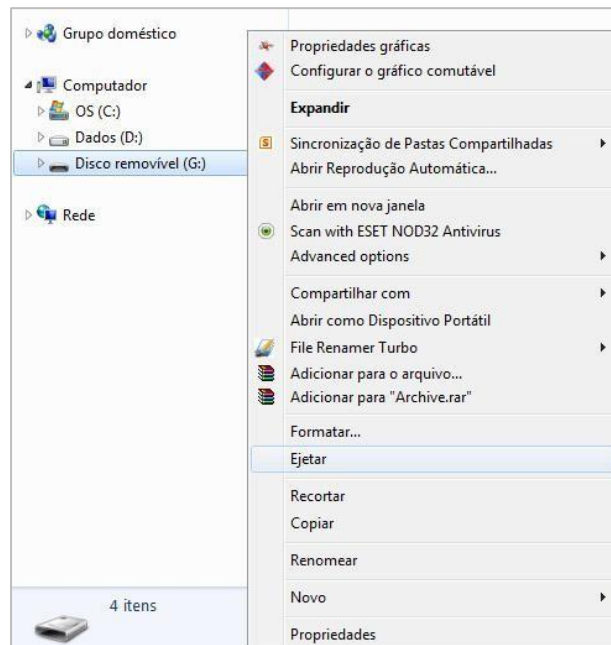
Grupo doméstico

Computador
OS (C:)
Dados (D:)
Disco removível (G:)

Rede

4 itens

Propriedades gráficas
Configurar o gráfico comutável
Expandir
Sincronização de Pastas Compartilhadas
Abrir Reprodução Automática...
Abrir em nova janela
Scan with ESET NOD32 Antivirus
Advanced options
Compartilhar com
Abrir como Dispositivo Portátil
File Renamer Turbo
Adicionar para o arquivo...
Adicionar para "Archive.rar"
Formatar...
Ejetar
Recortar
Copiar
Renomear
Novo
Propriedades